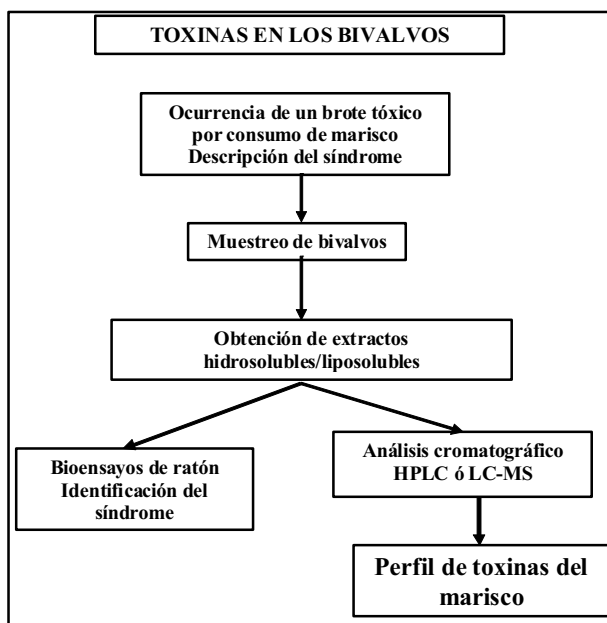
TOXINAS EN LOS BIVALVOS

Ocurrencia de un brote tóxico por consumo de marisco
Descripción del síndrome

Muestreo de bivalvos

Obtención de extractos hidrosolubles/liposolubles

Bioensayos de ratón
Identificación del síndrome

Análisis cromatográfico
HPLC ó LC-MS

Perfil de toxinas del marisco